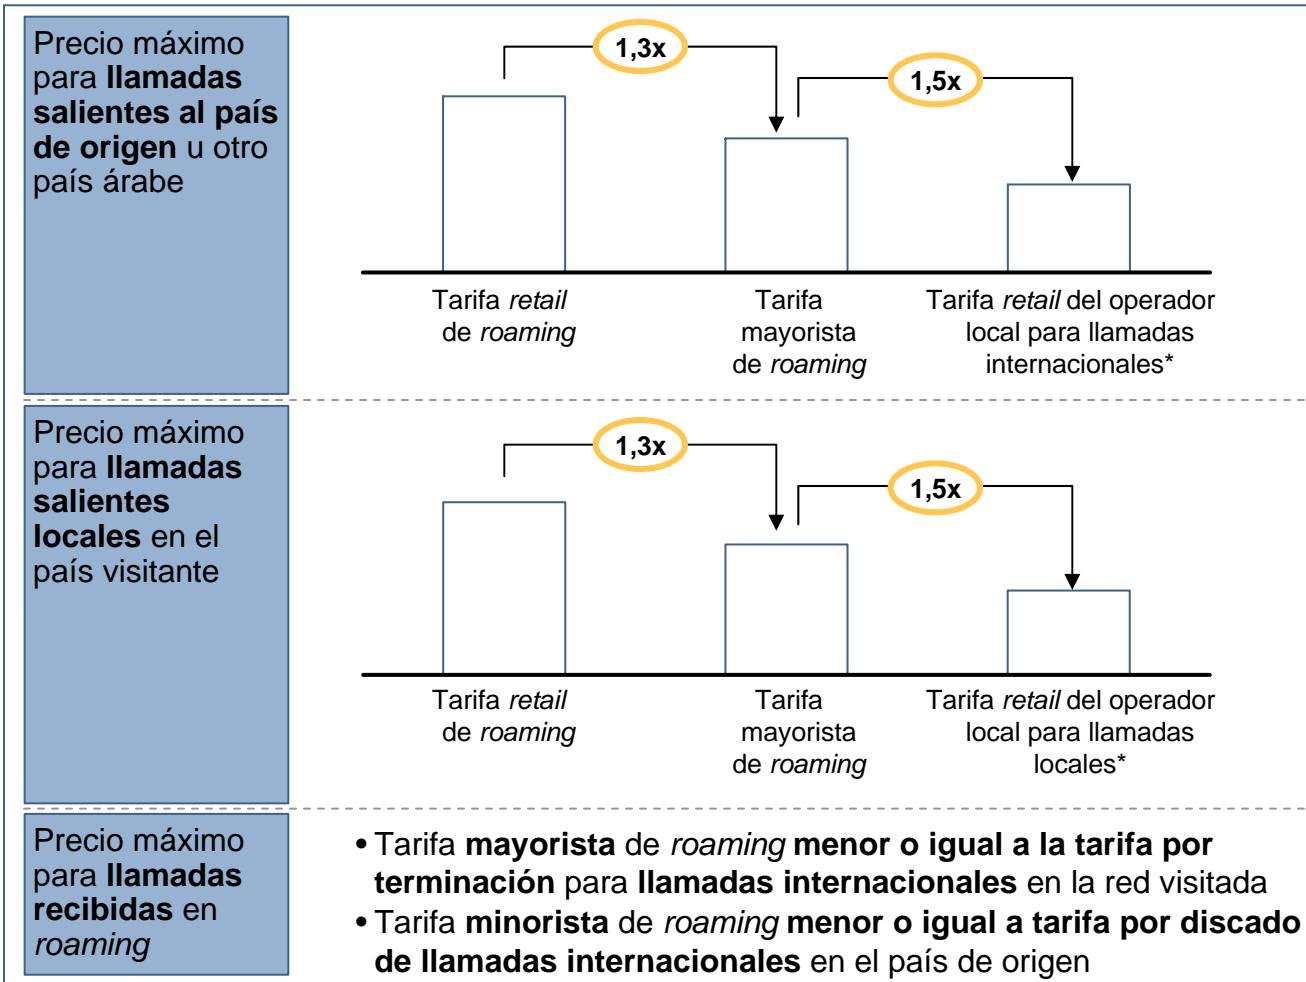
Precio máximo para **llamadas salientes al país de origen** u otro país árabe

1,3x

1,5x

Tarifa *retail* de *roaming*

Tarifa mayorista de *roaming*

Tarifa *retail* del operador local para llamadas internacionales*

Precio máximo para **llamadas salientes locales** en el país visitante

1,3x

1,5x

Tarifa *retail* de *roaming*

Tarifa mayorista de *roaming*

Tarifa *retail* del operador local para llamadas locales*

Precio máximo para **llamadas recibidas** en *roaming*

• Tarifa **mayorista** de *roaming* **menor o igual a la tarifa por terminación** para **llamadas internacionales** en la red visitada
• Tarifa **minorista** de *roaming* **menor o igual a tarifa por discado de llamadas internacionales** en el país de origen